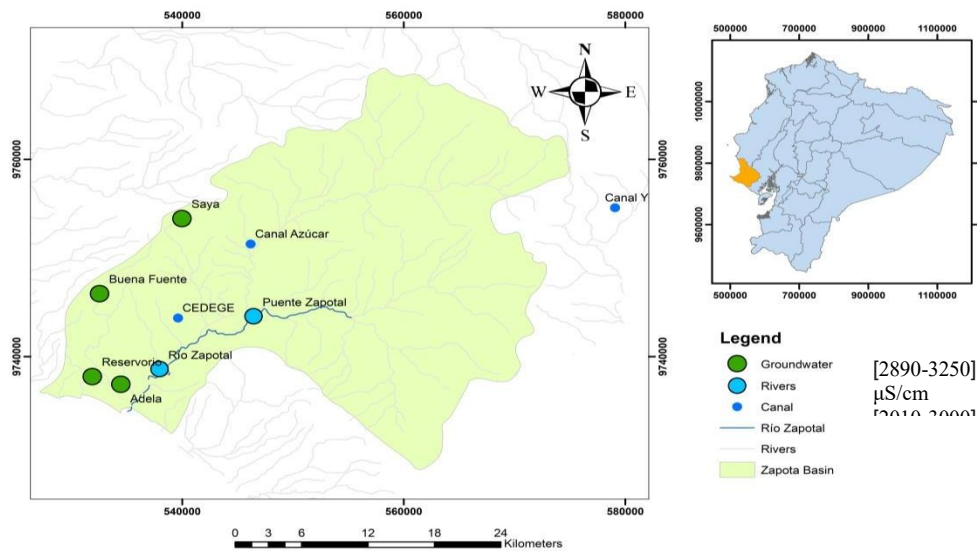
540000
560000
580000
N
W
E
S
9760000
9740000
Saya
Canal Azúcar
Canal Y
Buena Fuente
CEDEGE
Puente Zapotal
Río Zapotal
Reservorio
Adela
540000
560000
580000
0 3 6 12 18 24
Kilometers

500000 700000 900000 1100000
10000000
9800000
9600000
500000 700000 900000 1100000

Legend
Groundwater
Rivers
Canal
Río Zapotal
Rivers
Zapota Basin

[2890-3250]
µS/cm
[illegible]